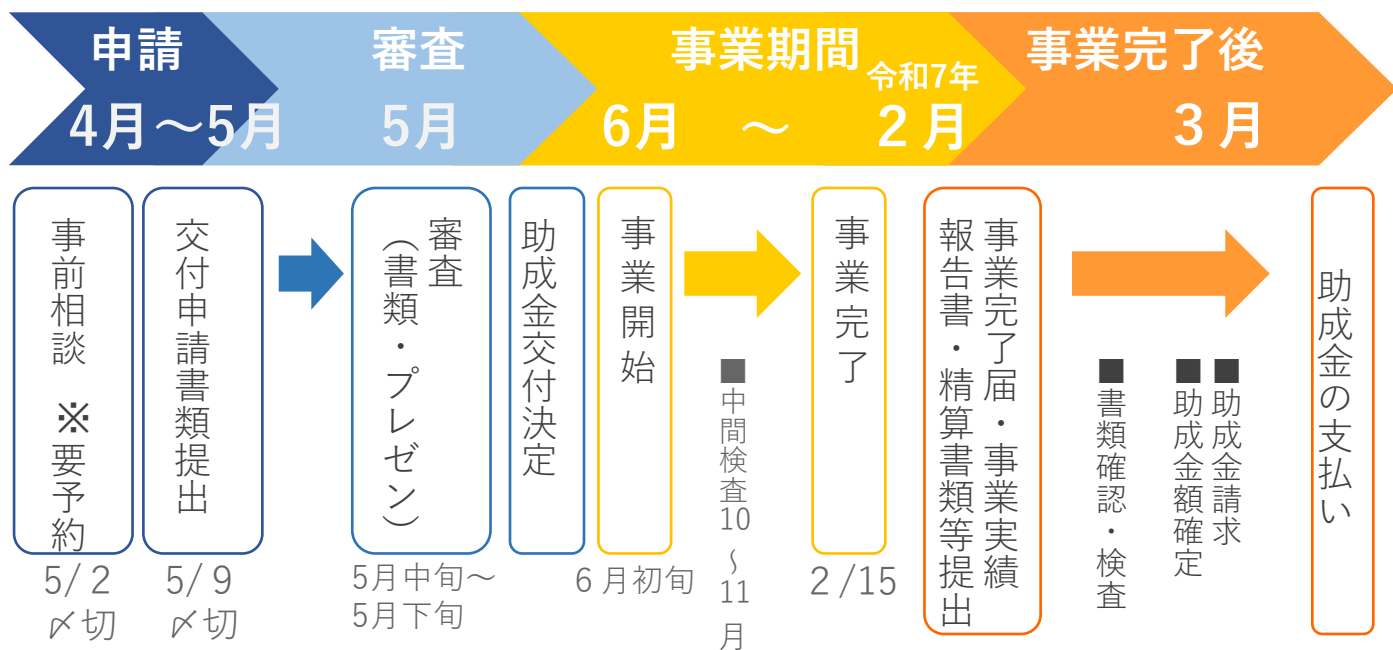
申請
4月～5月

審査
5月

事業期間
6月 ～ 令和7年 2月

事業完了後
3月

事前相談 ※要予約
5/2 〆切

交付申請書類提出
5/9 〆切

審査（書類・プレゼン）
5月中旬～5月下旬

助成金交付決定

事業開始
6月初旬

■中間検査10～11月

事業完了
2/15

事業完了届・事業実績報告書・精算書類等提出

■書類確認・検査

■助成金額確定

■助成金請求

助成金の支払い